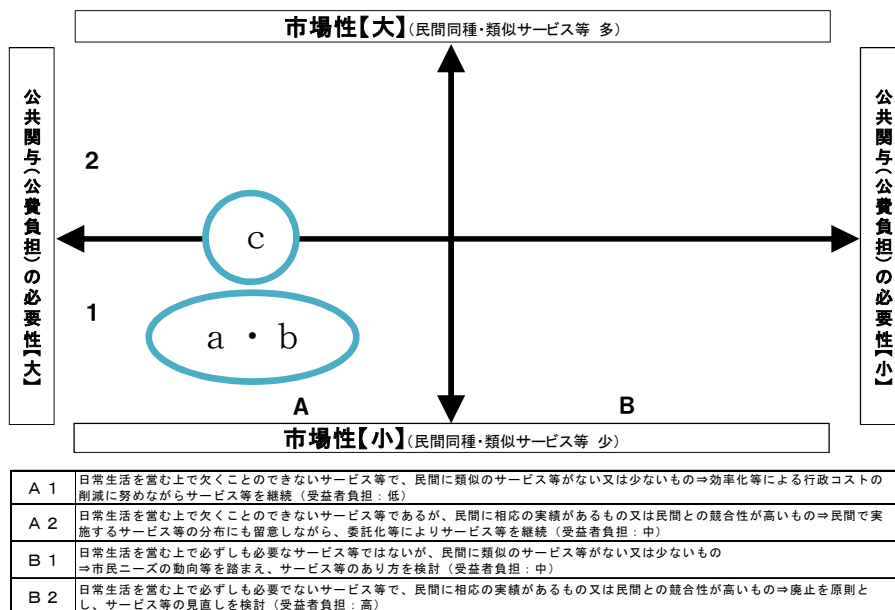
市場性【大】（民間同種・類似サービス等 多）

公共関与（公費負担）の必要性【大】

公共関与（公費負担）の必要性【小】

2

c

1

a ・ b

A

B

市場性【小】（民間同種・類似サービス等 少）

| Ａ１ | 日常生活を営む上で欠くことのできないサービス等で、民間に類似のサービス等がない又は少ないもの⇒効率化等による行政コストの削減に努めながらサービス等を継続（受益者負担：低） |
|---|---|
| Ａ２ | 日常生活を営む上で欠くことのできないサービス等であるが、民間に相応の実績があるもの又は民間との競合性が高いもの⇒民間で実施するサービス等の分布にも留意しながら、委託化等によりサービス等を継続（受益者負担：中） |
| Ｂ１ | 日常生活を営む上で必ずしも必要なサービス等ではないが、民間に類似のサービス等がない又は少ないもの ⇒市民ニーズの動向等を踏まえ、サービス等のあり方を検討（受益者負担：中） |
| Ｂ２ | 日常生活を営む上で必ずしも必要でないサービス等で、民間に相応の実績があるもの又は民間との競合性が高いもの⇒廃止を原則とし、サービス等の見直しを検討（受益者負担：高） |